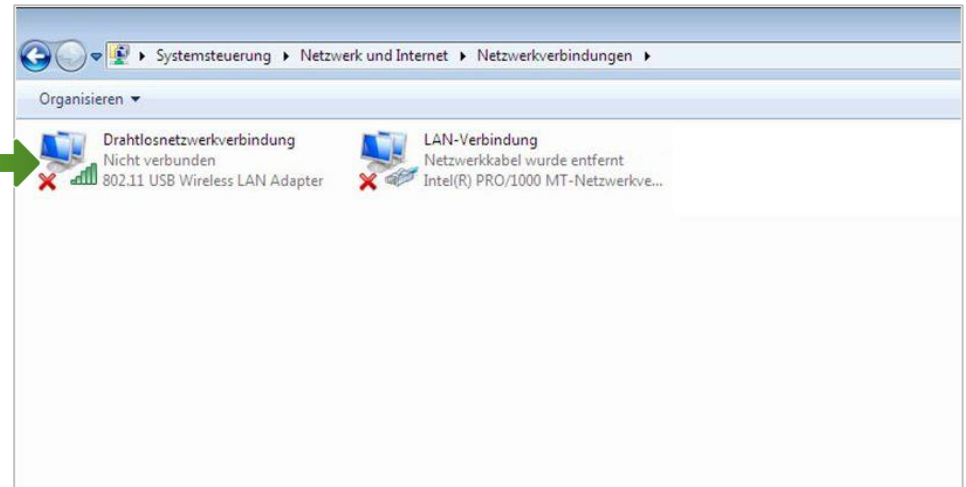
▸ Systemsteuerung ▸ Netzwerk und Internet ▸ Netzwerkverbindungen ▸

Organisieren ▾

Drahtlosnetzwerkverbindung
Nicht verbunden
802.11 USB Wireless LAN Adapter

LAN-Verbindung
Netzwerkkabel wurde entfernt
Intel(R) PRO/1000 MT-Netzwerkve...